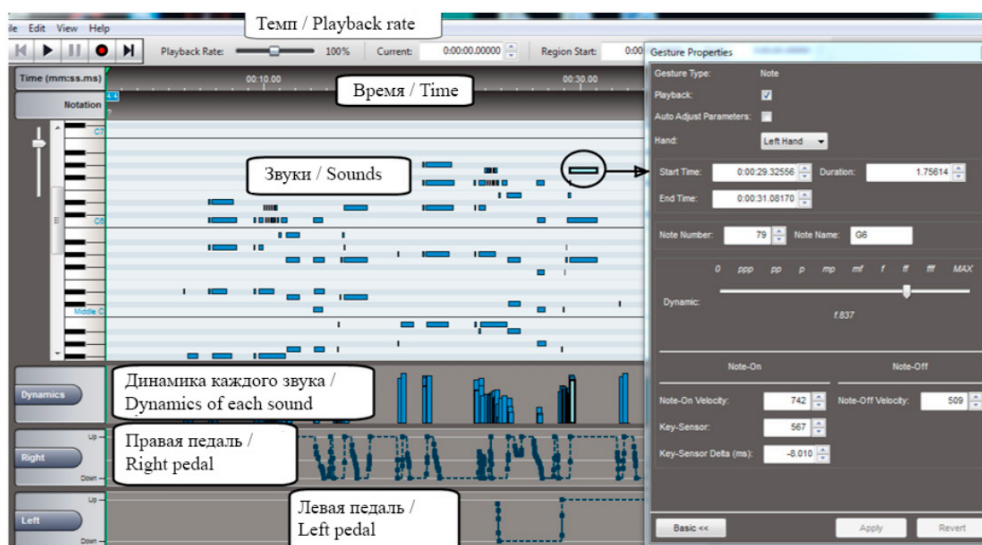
ile Edit View Help

Темп / Playback rate

Playback Rate: 100% Current: 0:00:00.00000 Region Start: 0:00

Time (mm:ss.ms) 00:10.00 00:30.00

Notation

Время / Time

C7

Звуки / Sounds

C6

Middle C

Dynamics

Динамика каждого звука / Dynamics of each sound

Right

Up

Down

Правая педаль / Right pedal

Left

Up

Down

Левая педаль / Left pedal

Gesture Properties

Gesture Type: Note

Playback: ✓

Auto Adjust Parameters:

Hand: Left Hand

Start Time: 0:00:29.32556 Duration: 1.75614

End Time: 0:00:31.08170

Note Number: 79 Note Name: G6

0 ppp pp p mp mf f ff fff MAX

Dynamic:

f.837

Note-On Note-Off

Note-On Velocity: 742 Note-Off Velocity: 509

Key-Sensor: 567

Key-Sensor Delta (ms): -8.010

Basic << Apply Revert